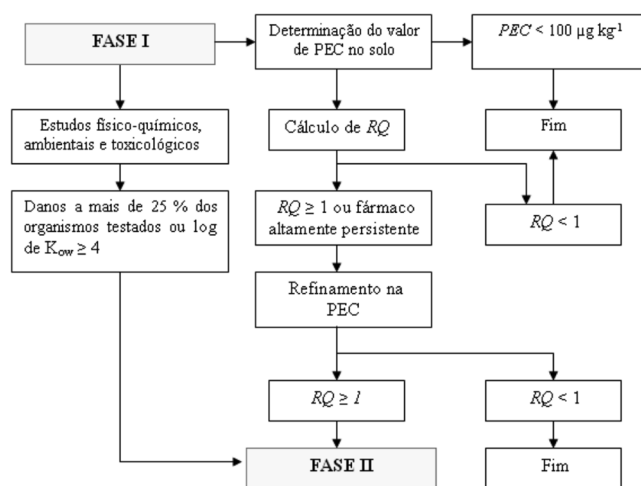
FASE I

Determinação do valor de PEC no solo

$PEC < 100\ \mu g\ kg^{-1}$

Estudos físico-químicos, ambientais e toxicológicos

Cálculo de $RQ$

Fim

Danos a mais de 25 % dos organismos testados ou log de $K_{ow} \geq 4$

$RQ \geq 1$ ou fármaco altamente persistente

$RQ < 1$

Refinamento na PEC

$RQ \geq 1$

$RQ < 1$

FASE II

Fim